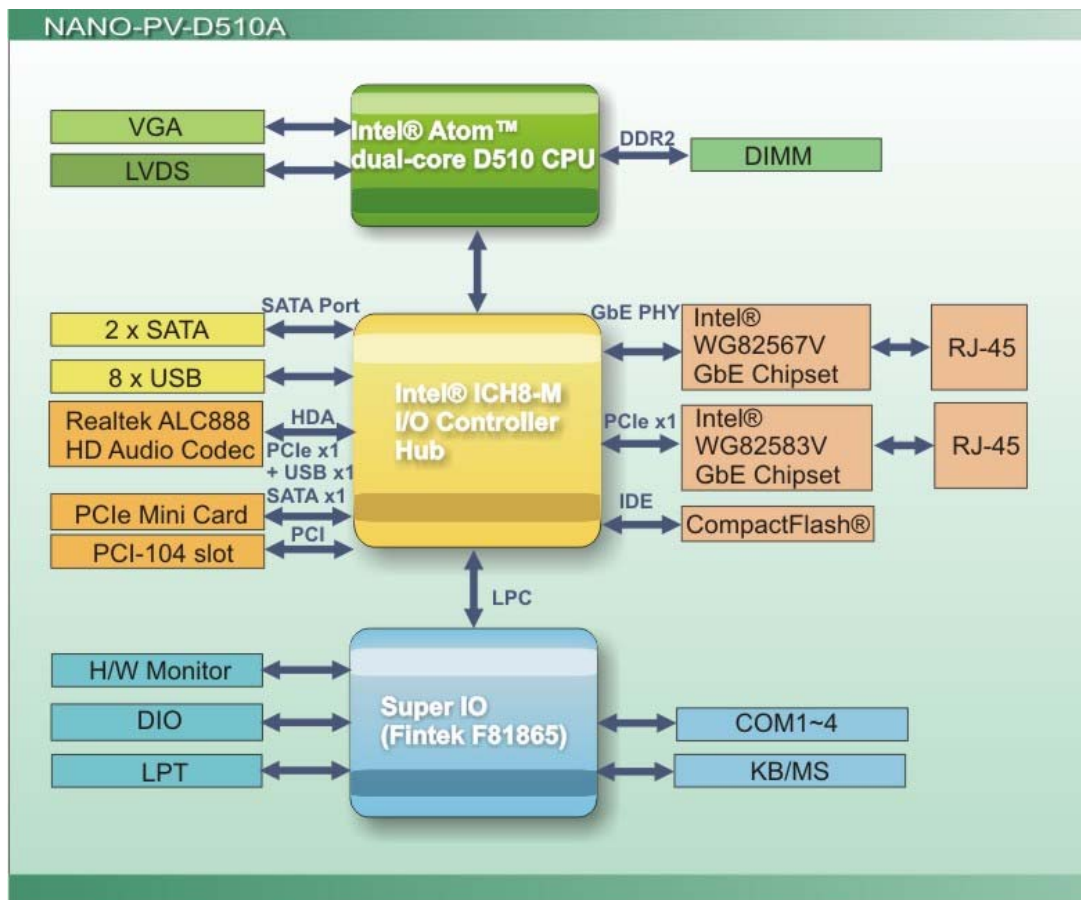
NANO-PV-D510A

VGA

LVDS

Intel® Atom™ dual-core D510 CPU

DDR2

DIMM

SATA Port

2 x SATA

8 x USB

HDA

Realtek ALC888 HD Audio Codec

PCIe x1 + USB x1

SATA x1

PCIe Mini Card

PCI

PCI-104 slot

Intel® ICH8-M I/O Controller Hub

GbE PHY

Intel® WG82567V GbE Chipset

RJ-45

PCIe x1

Intel® WG82583V GbE Chipset

RJ-45

IDE

CompactFlash®

LPC

H/W Monitor

DIO

LPT

Super IO (Fintek F81865)

COM1~4

KB/MS